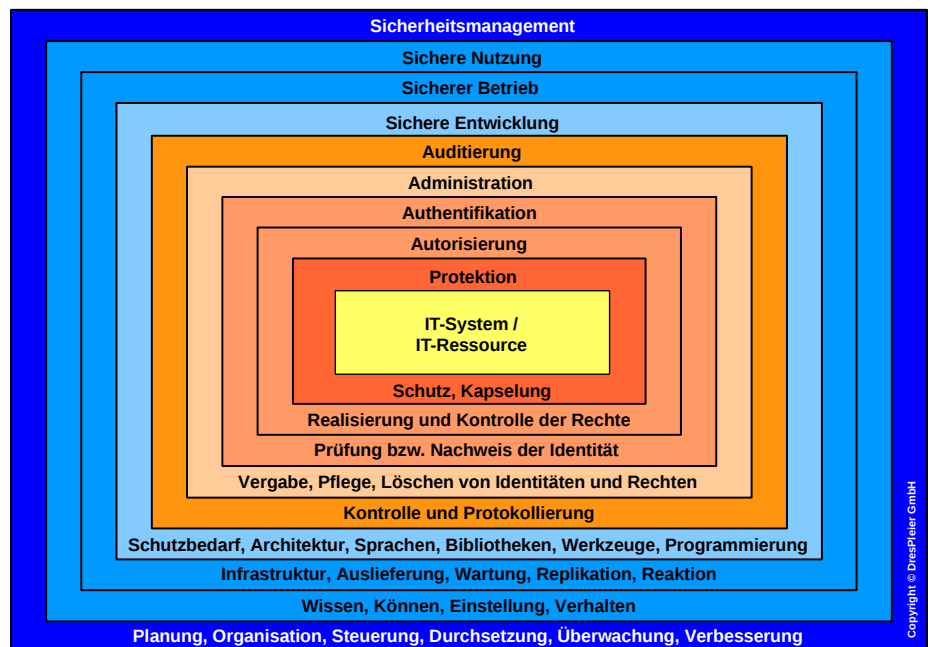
Sicherheitsmanagement

Sichere Nutzung

Sicherer Betrieb

Sichere Entwicklung

Auditierung

Administration

Authentifikation

Autorisierung

Protektion

IT-System /
IT-Ressource

Schutz, Kapselung

Realisierung und Kontrolle der Rechte

Prüfung bzw. Nachweis der Identität

Vergabe, Pflege, Löschen von Identitäten und Rechten

Kontrolle und Protokollierung

Schutzbedarf, Architektur, Sprachen, Bibliotheken, Werkzeuge, Programmierung

Infrastruktur, Auslieferung, Wartung, Replikation, Reaktion

Wissen, Können, Einstellung, Verhalten

Planung, Organisation, Steuerung, Durchsetzung, Überwachung, Verbesserung

Copyright © DresPleier GmbH